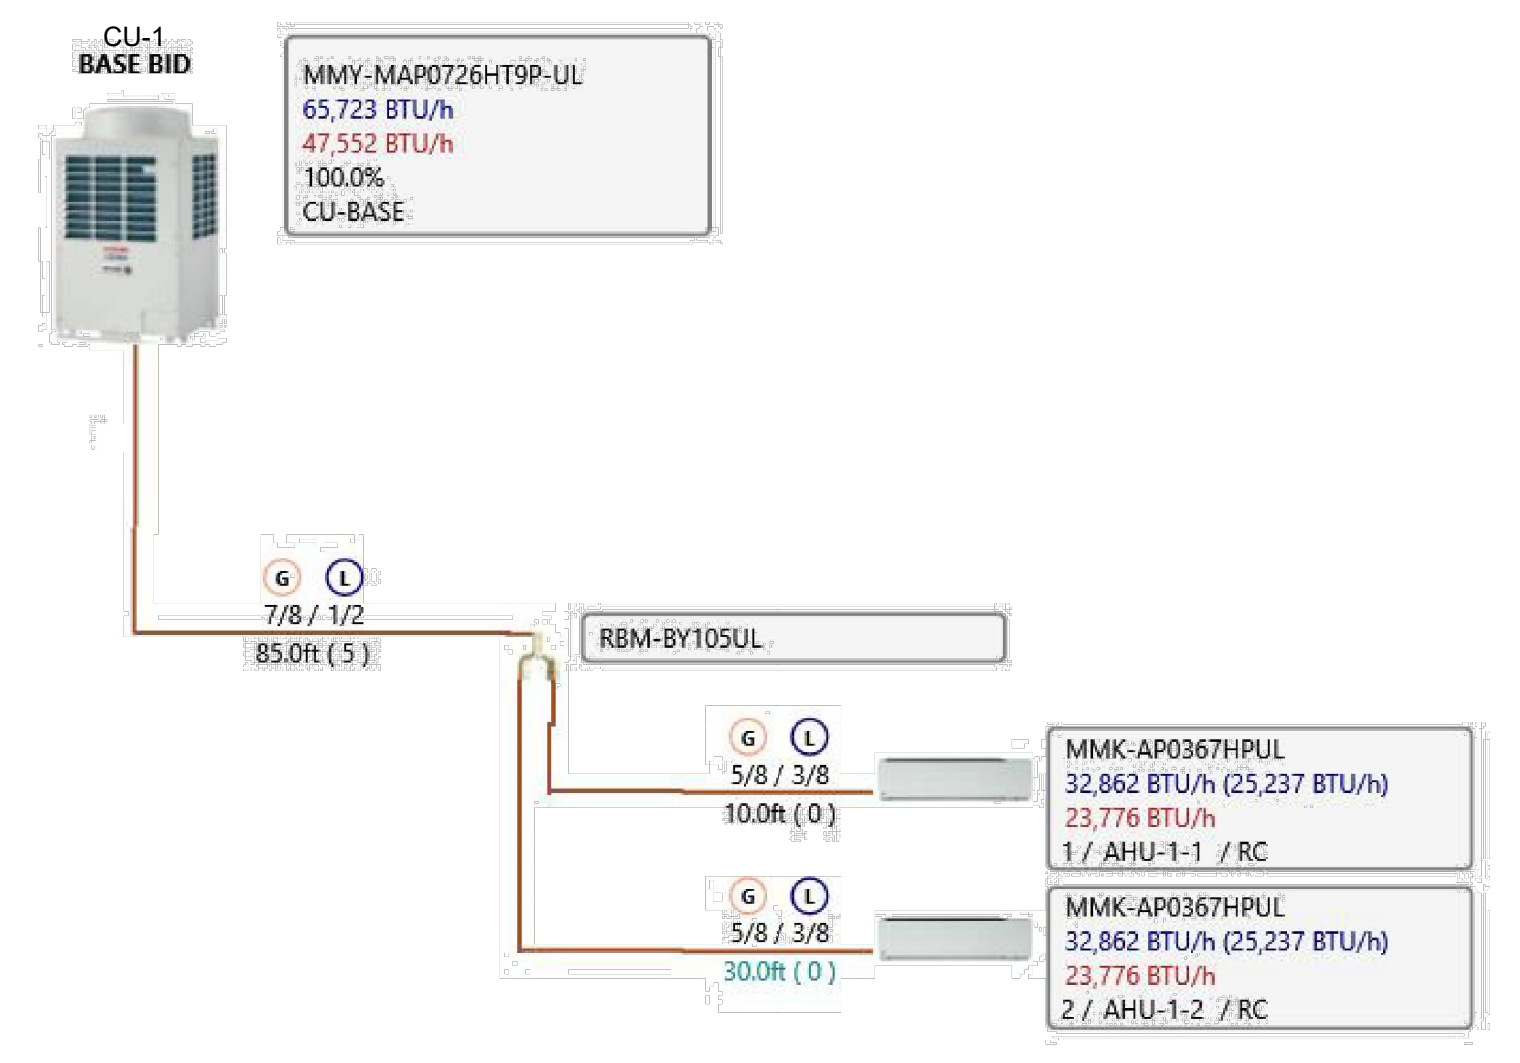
CU-1
BASE BID

MMY-MAP0726HT9P-UL
65,723 BTU/h
47,552 BTU/h
100.0%
CU-BASE

G L
7/8 / 1/2
85.0ft ( 5 )

RBM-BY105UL

G L
5/8 / 3/8
10.0ft ( 0 )

MMK-AP0367HPUL
32,862 BTU/h (25,237 BTU/h)
23,776 BTU/h
1 / AHU-1-1 / RC

G L
5/8 / 3/8
30.0ft ( 0 )

MMK-AP0367HPUL
32,862 BTU/h (25,237 BTU/h)
23,776 BTU/h
2 / AHU-1-2 / RC